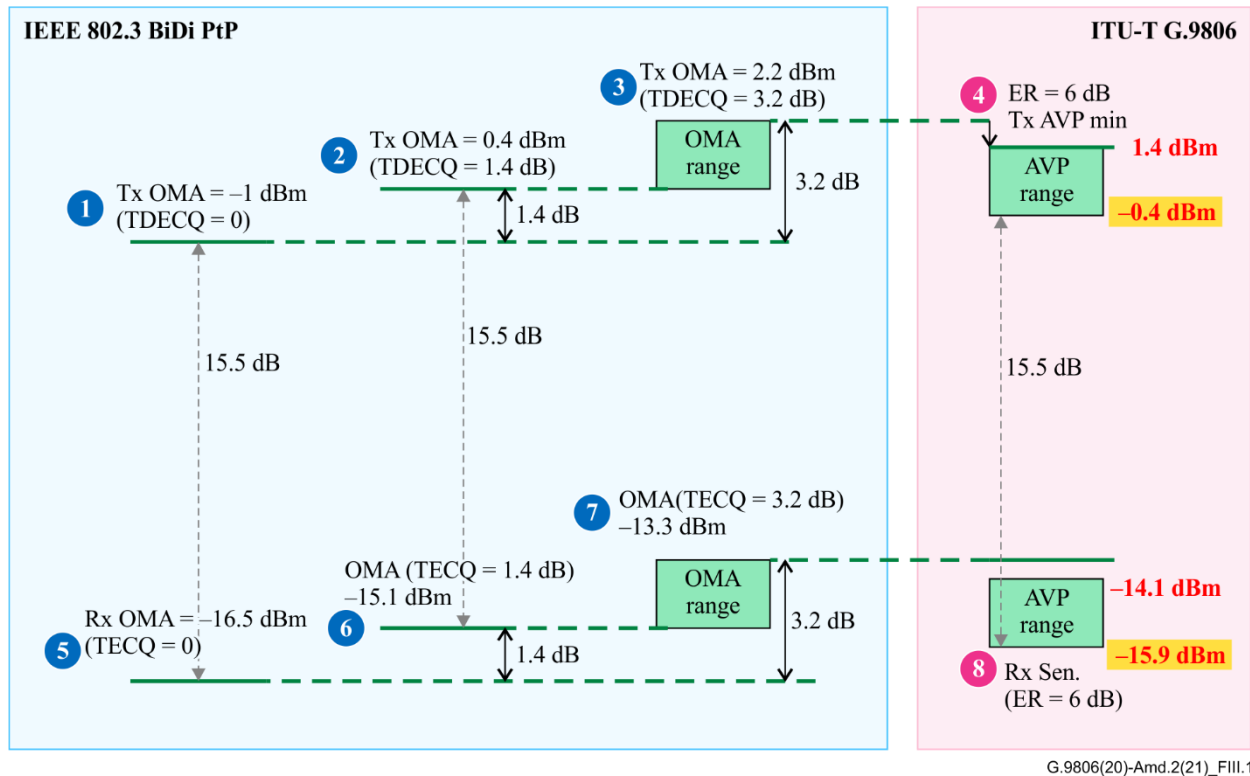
IEEE 802.3 BiDi PtP

ITU-T G.9806

3 Tx OMA = 2.2 dBm (TDECQ = 3.2 dB)

4 ER = 6 dB Tx AVP min

2 Tx OMA = 0.4 dBm (TDECQ = 1.4 dB)

OMA range

3.2 dB

AVP range

1.4 dBm

–0.4 dBm

1 Tx OMA = –1 dBm (TDECQ = 0)

1.4 dB

15.5 dB

15.5 dB

15.5 dB

7 OMA(TECQ = 3.2 dB) –13.3 dBm

OMA (TECQ = 1.4 dB) –15.1 dBm

OMA range

3.2 dB

AVP range

–14.1 dBm

Rx OMA = –16.5 dBm

5 (TECQ = 0)

6

1.4 dB

–15.9 dBm

8 Rx Sen. (ER = 6 dB)

G.9806(20)-Amd.2(21)_FIII.1